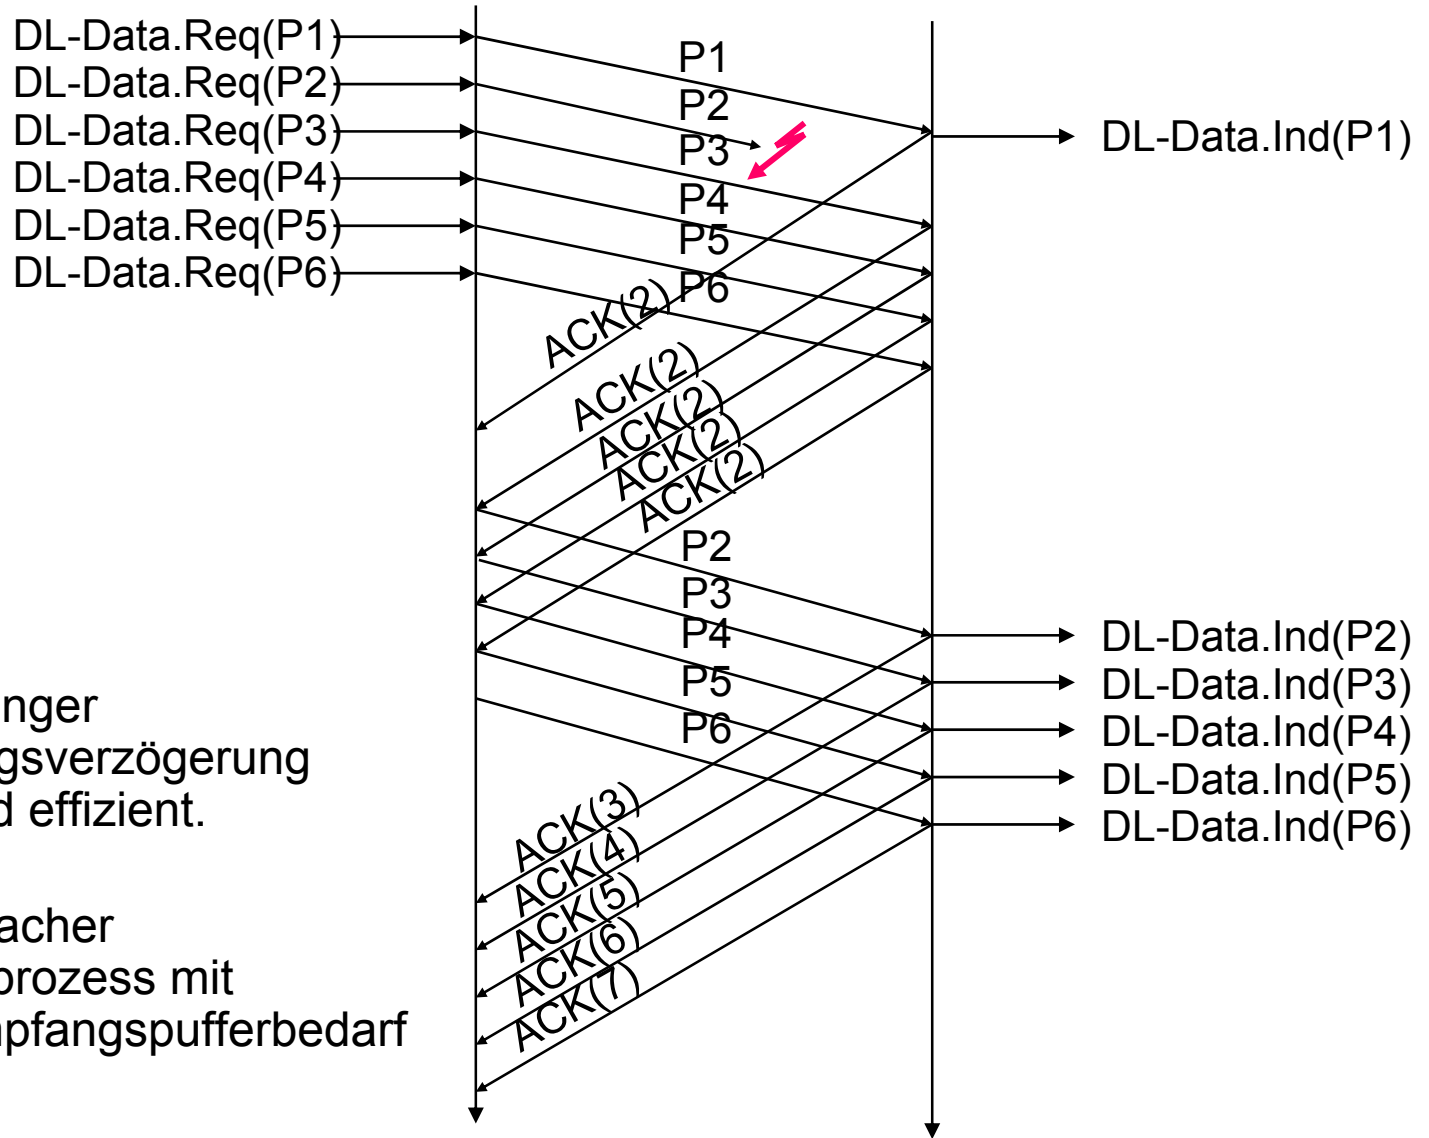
DL-Data.Req(P1)
DL-Data.Req(P2)
DL-Data.Req(P3)
DL-Data.Req(P4)
DL-Data.Req(P5)
DL-Data.Req(P6)

P1
P2
P3
P4
P5
P6

DL-Data.Ind(P1)

ACK(2)
ACK(2)
ACK(2)
ACK(2)
ACK(2)

P2
P3
P4
P5
P6

DL-Data.Ind(P2)
DL-Data.Ind(P3)
DL-Data.Ind(P4)
DL-Data.Ind(P5)
DL-Data.Ind(P6)

nger
gsverzögerung
d effizient.

acher
prozess mit
pfangspufferbedarf

ACK(3)
ACK(4)
ACK(5)
ACK(6)
ACK(7)